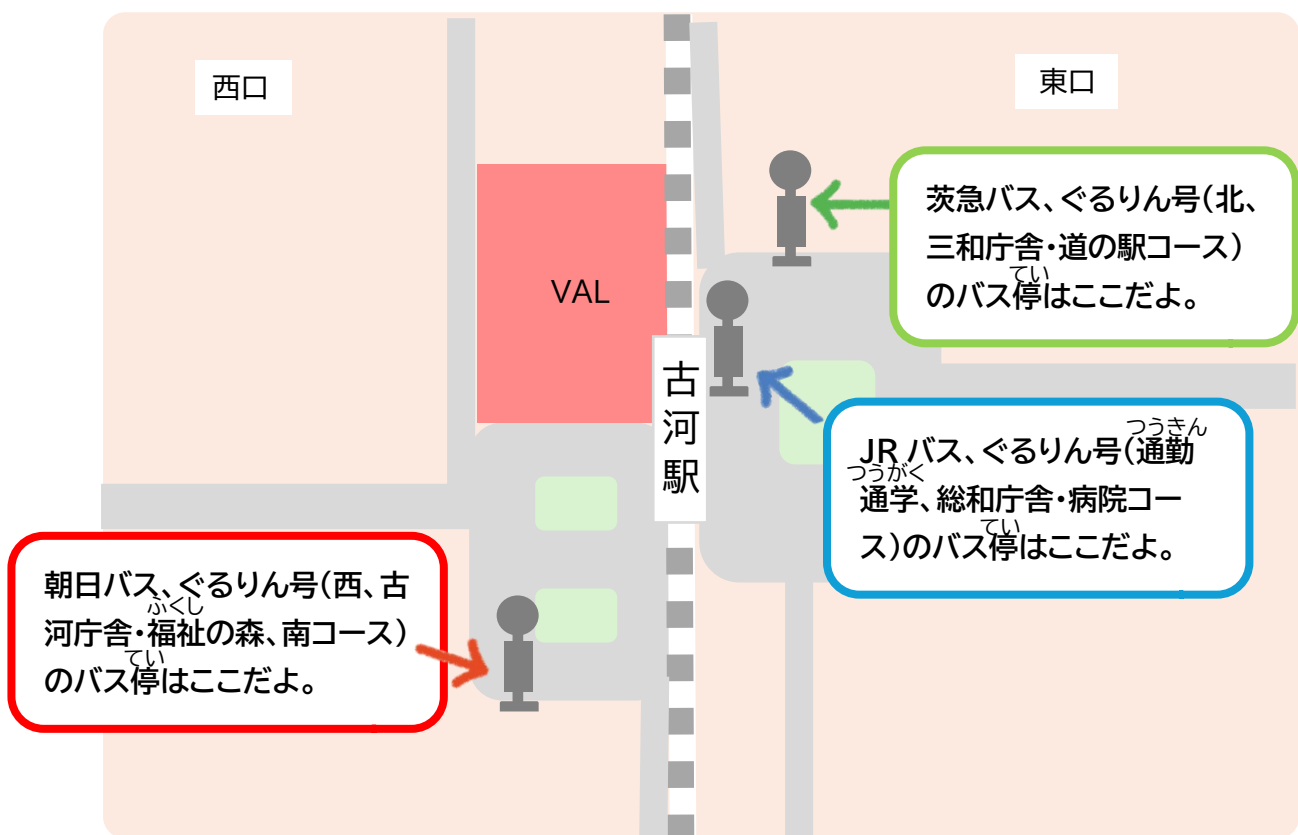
西口

東口

VAL

古河駅

茨急バス、ぐるりん号(北、三和庁舎・道の駅コース)のバス停(てい)はここだよ。

JR バス、ぐるりん号(通勤(つうきん)通学(つうがく)、総和庁舎・病院コース)のバス停(てい)はここだよ。

朝日バス、ぐるりん号(西、古河庁舎・福祉(ふくし)の森、南コース)のバス停(てい)はここだよ。